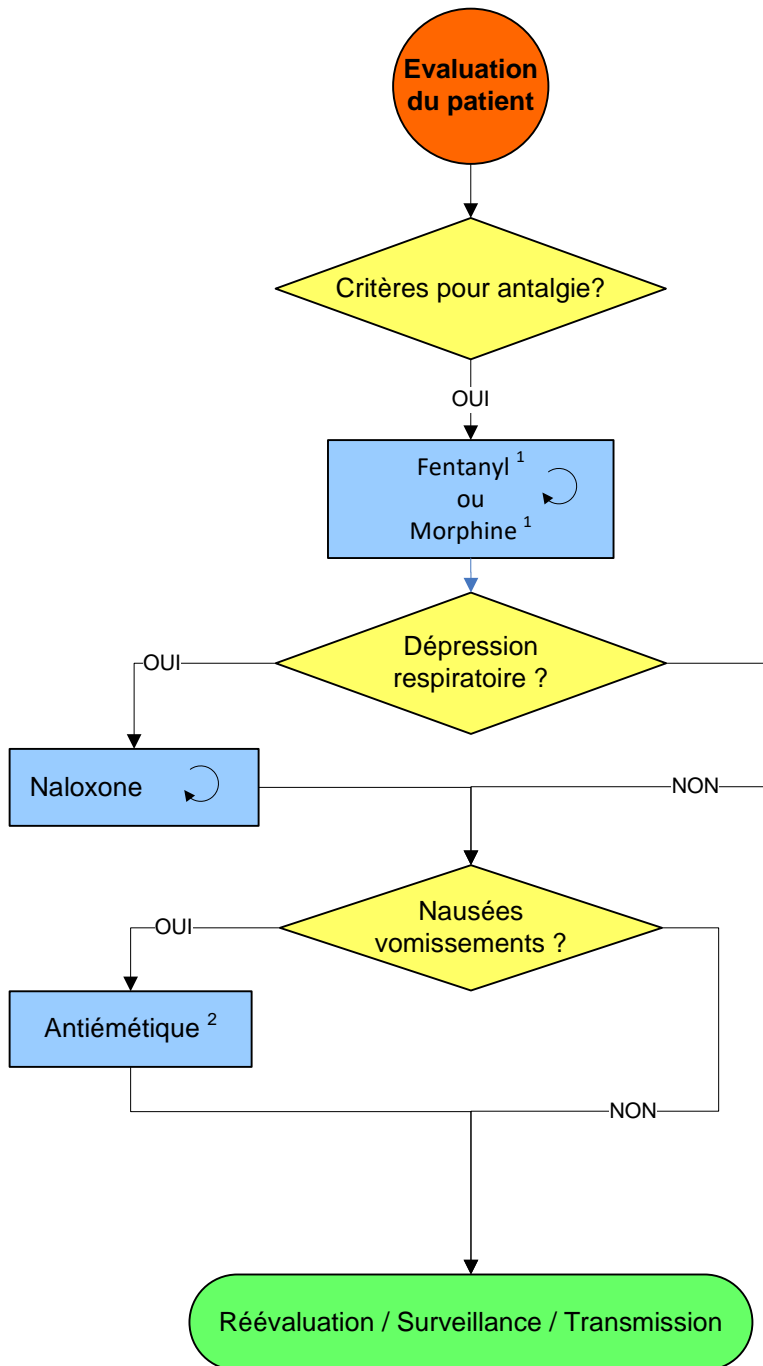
Evaluation du patient

Critères pour antalgie?

OUI

Fentanyl $^1$
ou
Morphine $^1$

Dépression respiratoire ?

OUI

Naloxone

NON

Nausées vomissements ?

OUI

Antiémétique $^2$

NON

Réévaluation / Surveillance / Transmission